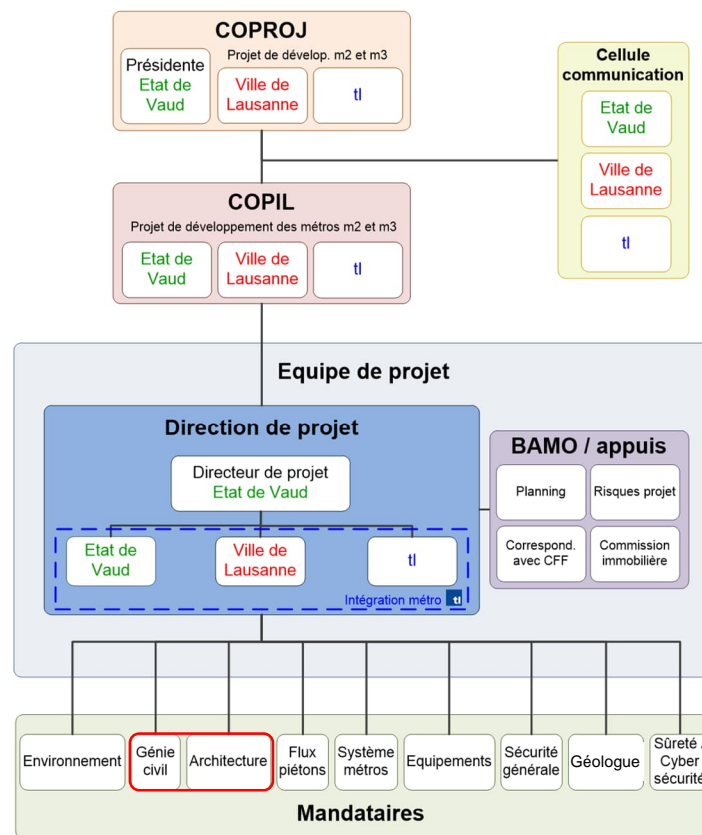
COPROJ

Présidente
Etat de Vaud

Projet de dévelop. m2 et m3

Ville de Lausanne

tl

Cellule communication

Etat de Vaud

Ville de Lausanne

tl

COPIL

Projet de développement des métros m2 et m3

Etat de Vaud

Ville de Lausanne

tl

Equipe de projet

Direction de projet

Directeur de projet
Etat de Vaud

Etat de Vaud

Ville de Lausanne

tl

Intégration métro tl

BAMO / appuis

Planning

Risques projet

Correspond. avec CFF

Commission immobilière

Environnement

Génie civil

Architecture

Flux piétons

Système métros

Equipements

Sécurité générale

Géologue

Sûreté / Cyber sécurité

Mandataires